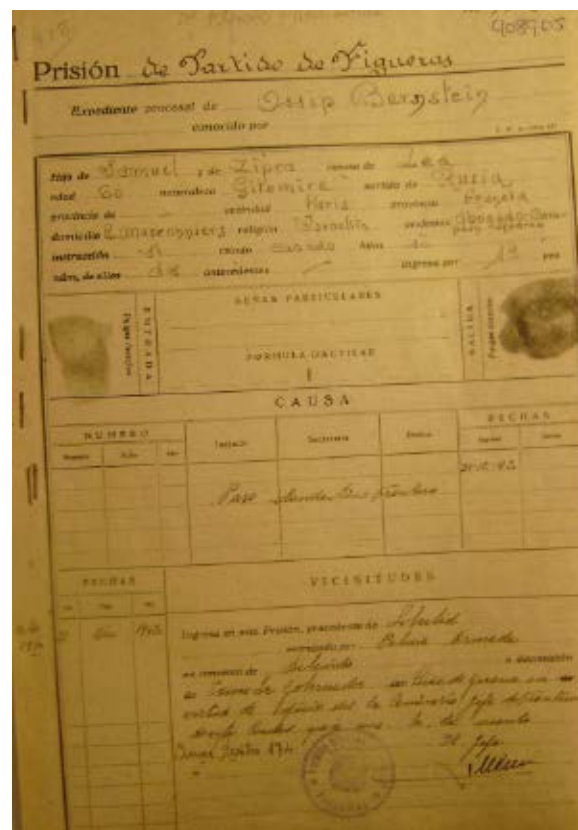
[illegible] 4088.05

Prisión de Partido de Figueras

Expediente procesal de Osip Bernstein
conocido por

Hijo de Samuel y de Zipra natural de Lea
edad 60 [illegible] Gitomire partido de Rusia
provincia de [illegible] vecindad Paris provincia Francia
domicilio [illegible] religión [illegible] profesión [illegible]
instrucción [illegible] estado casado hijos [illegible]
talla, en altura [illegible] antecedentes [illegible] ingresa por 19 vez

ENTRADA
SEÑAS PARTICULARES
FORMULA DACTILAR
SALIDA

CAUSA

| NUMERO | | | Juzgado | Sentencia | Delito | FECHAS | |
|---|---|---|---|---|---|---|---|
| | | | | | | 31.10.43 | |
| | | | Paso clandestino frontera | | | | |

| FECHAS | | | VICISITUDES |
|---|---|---|---|
| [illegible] | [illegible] | 1943 | Ingresa en esta Prisión, procedente de Libertad conducido por Policía Armada en concepto de detenido a disposición de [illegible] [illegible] de Gerona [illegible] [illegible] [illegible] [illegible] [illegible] Figueras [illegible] 194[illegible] El Jefe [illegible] |